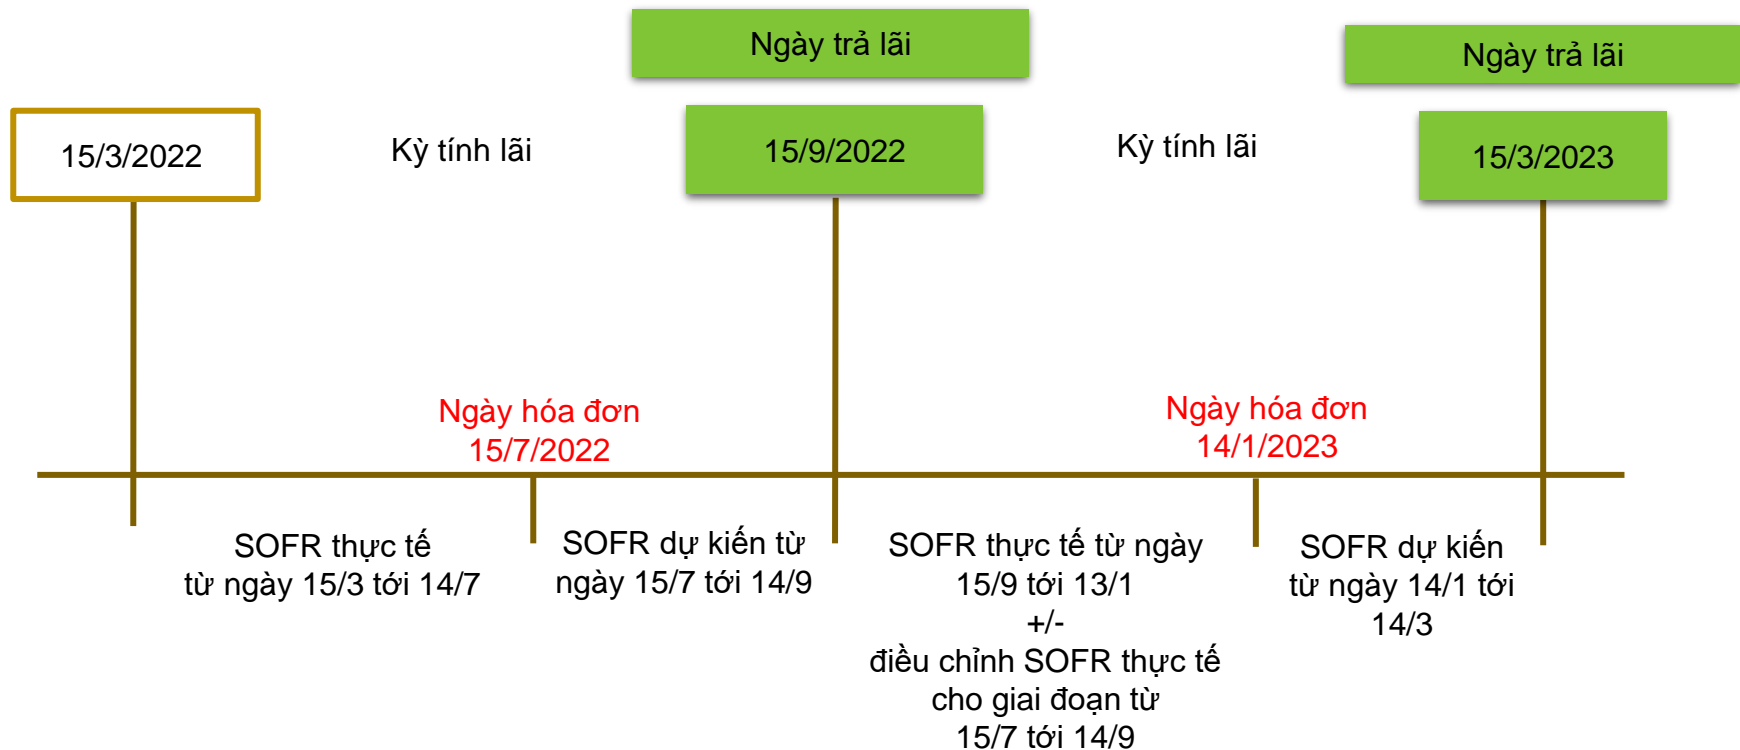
Ngày trả lãi

Ngày trả lãi

15/3/2022

Kỳ tính lãi

15/9/2022

Kỳ tính lãi

15/3/2023

Ngày hóa đơn
15/7/2022

Ngày hóa đơn
14/1/2023

SOFR thực tế
từ ngày 15/3 tới 14/7

SOFR dự kiến từ
ngày 15/7 tới 14/9

SOFR thực tế từ ngày
15/9 tới 13/1
+/-
điều chỉnh SOFR thực tế
cho giai đoạn từ
15/7 tới 14/9

SOFR dự kiến
từ ngày 14/1 tới
14/3